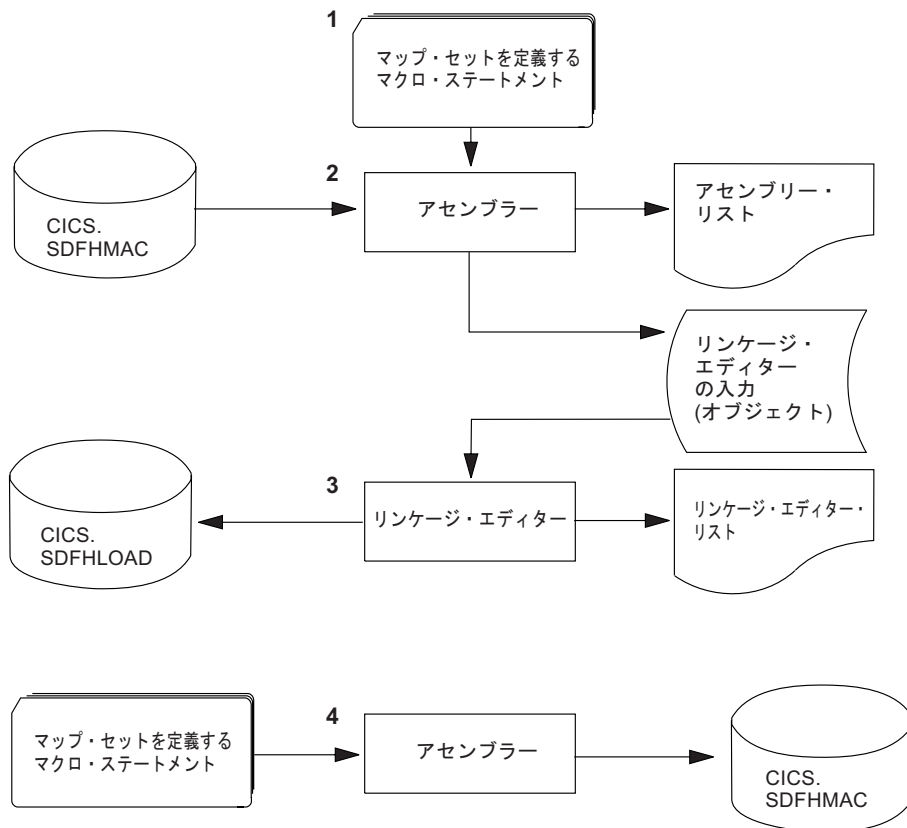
1

マップ・セットを定義する
マクロ・ステートメント

2

CICS.
SDFHMAC

アセンブラー

アセンブリー・
リスト

リンケージ・
エディター
の入力
(オブジェクト)

3

CICS.
SDFHLOAD

リンケージ・エディター

リンケージ・エディター・
リスト

マップ・セットを定義する
マクロ・ステートメント

4

アセンブラー

CICS.
SDFHMAC